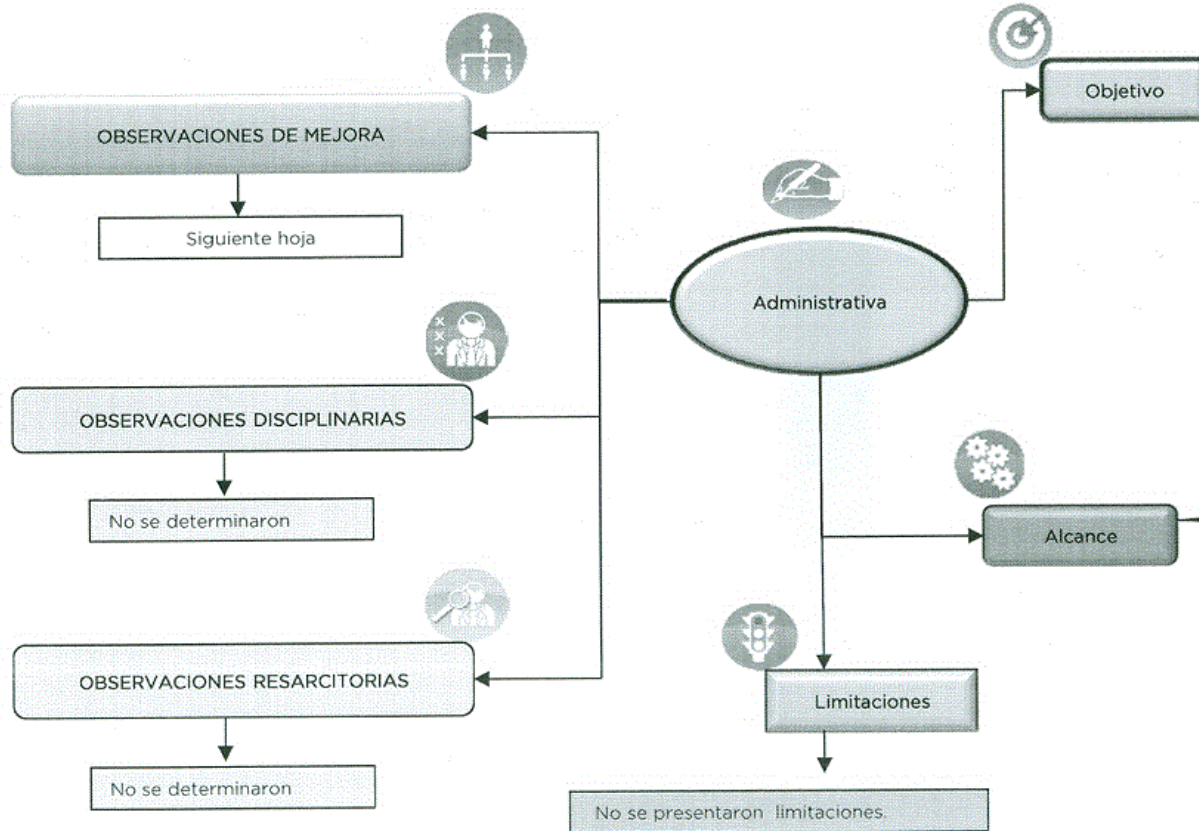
OBSERVACIONES DE MEJORA

Siguiente hoja

OBSERVACIONES DISCIPLINARIAS

No se determinaron

OBSERVACIONES RESARCITORIAS

No se determinaron

Administrativa

Objetivo

Alcance

Limitaciones

No se presentaron limitaciones.